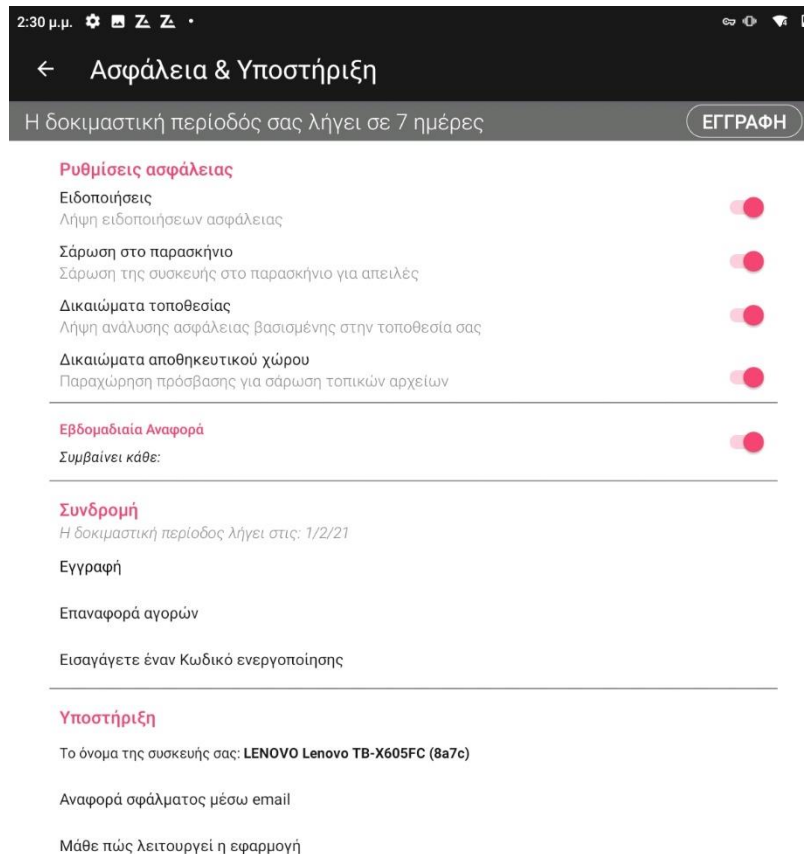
2:30 μ.μ.

← Ασφάλεια & Υποστήριξη

Η δοκιμαστική περίοδός σας λήγει σε 7 ημέρες
ΕΓΓΡΑΦΗ

Ρυθμίσεις ασφάλειας

Ειδοποιήσεις
Λήψη ειδοποιήσεων ασφάλειας

Σάρωση στο παρασκήνιο
Σάρωση της συσκευής στο παρασκήνιο για απειλές

Δικαιώματα τοποθεσίας
Λήψη ανάλυσης ασφάλειας βασισμένης στην τοποθεσία σας

Δικαιώματα αποθηκευτικού χώρου
Παραχώρηση πρόσβασης για σάρωση τοπικών αρχείων

Εβδομαδιαία Αναφορά
Συμβαίνει κάθε:

Συνδρομή
Η δοκιμαστική περίοδος λήγει στις: 1/2/21

Εγγραφή

Επαναφορά αγορών

Εισαγάγετε έναν Κωδικό ενεργοποίησης

Υποστήριξη

Το όνομα της συσκευής σας: **LENOVO Lenovo TB-X605FC (8a7c)**

Αναφορά σφάλματος μέσω email

Μάθε πώς λειτουργεί η εφαρμογή